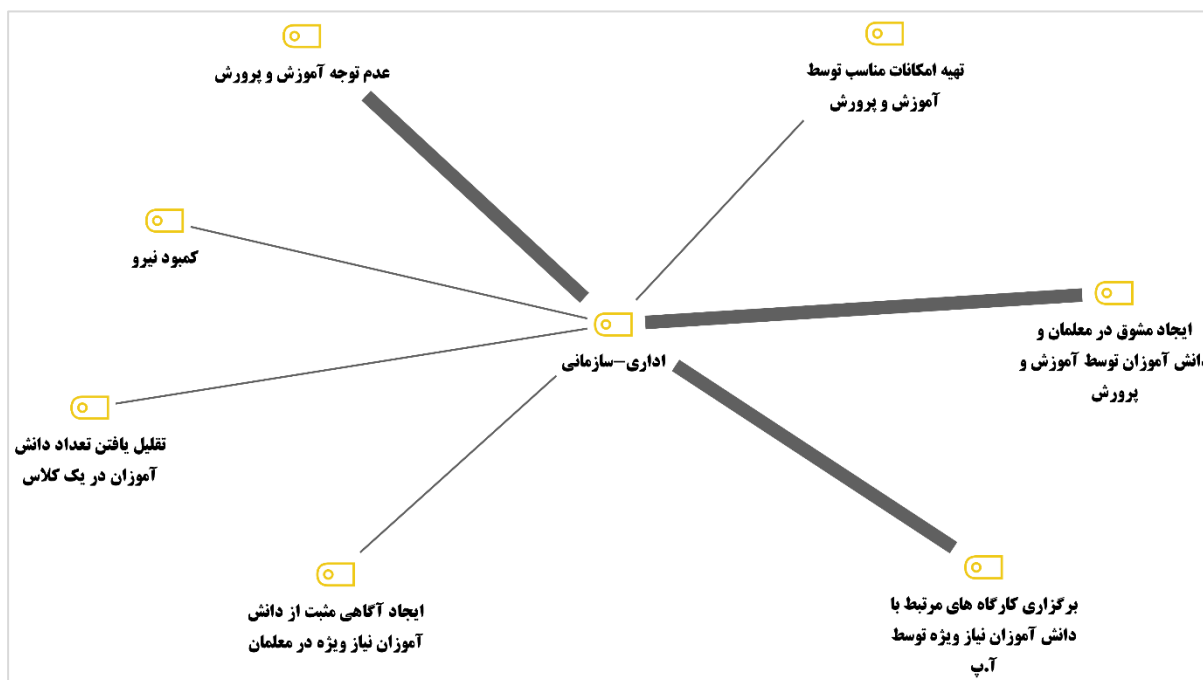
عدم توجه آموزش و پرورش

تهیه امکانات مناسب توسط آموزش و پرورش

کمبود نیرو

اداری-سازمانی

ایجاد مشوق در معلمان و دانش آموزان توسط آموزش و پرورش

تقلیل یافتن تعداد دانش آموزان در یک کلاس

ایجاد آگاهی مثبت از دانش آموزان نیاز ویژه در معلمان

برگزاری کارگاه های مرتبط با دانش آموزان نیاز ویژه توسط آ.پ